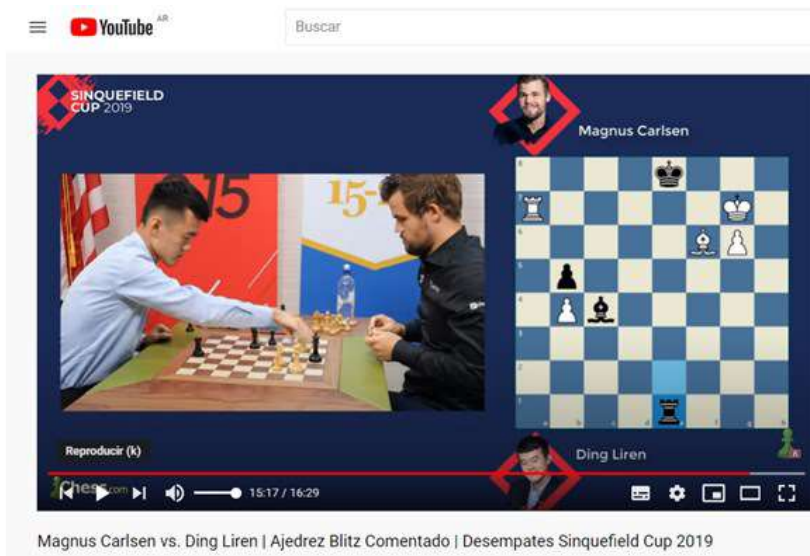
YouTube AR

Buscar

SINQUEFIELD CUP 2019

15

15-

Magnus Carlsen

Ding Liren

Reproducir (k)

Chess.com

15:17 / 16:29

Magnus Carlsen vs. Ding Liren | Ajedrez Blitz Comentado | Desempates Sinquefield Cup 2019